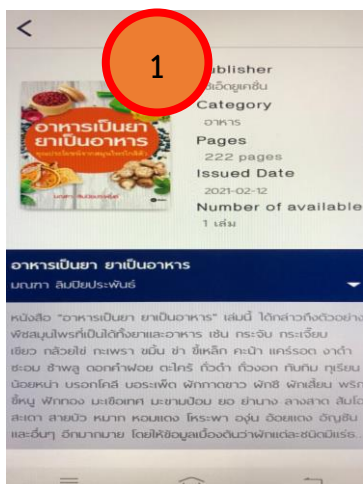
<

1

Publisher
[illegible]เอ็ดยูเคชั่น
Category
อาหาร
Pages
222 pages
Issued Date
2021-02-12
Number of available
1 เล่ม

อาหารเป็นยา ยาเป็นอาหาร
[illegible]

อาหารเป็นยา ยาเป็นอาหาร
มณฑา ลิมปิยประพันธ์

หนังสือ "อาหารเป็นยา ยาเป็นอาหาร" เล่มนี้ ได้กล่าวถึงตัวอย่างพืชสมุนไพรที่เป็นได้ทั้งยาและอาหาร เช่น กระจับ กระเจี๊ยบเขียว กล้วยไข่ กะเพรา ขมิ้น ข่า ขี้เหล็ก คะน้า แครอต งาดำ ชะอม ชำพลู ดอกคำฝอย ตะไคร้ ถั่วดำ ถั่วงอก ทับทิม ทุเรียน น้อยหน่า บรอกโคลี บอระเพ็ด ผักกาดขาว ผักชี ผักเสี้ยน พริกขี้หนู ฟักทอง มะเขือเทศ มะขามป้อม ยอ ย่านาง ลางสาด ส้มโอ สะเดา สายบัว หมาก หอมแดง โหระพา องุ่น อ้อยแดง อัญชัน และอื่นๆ อีกมากมาย โดยให้ข้อมูลเบื้องต้นว่าผักแต่ละชนิดมีแร่ธ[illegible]